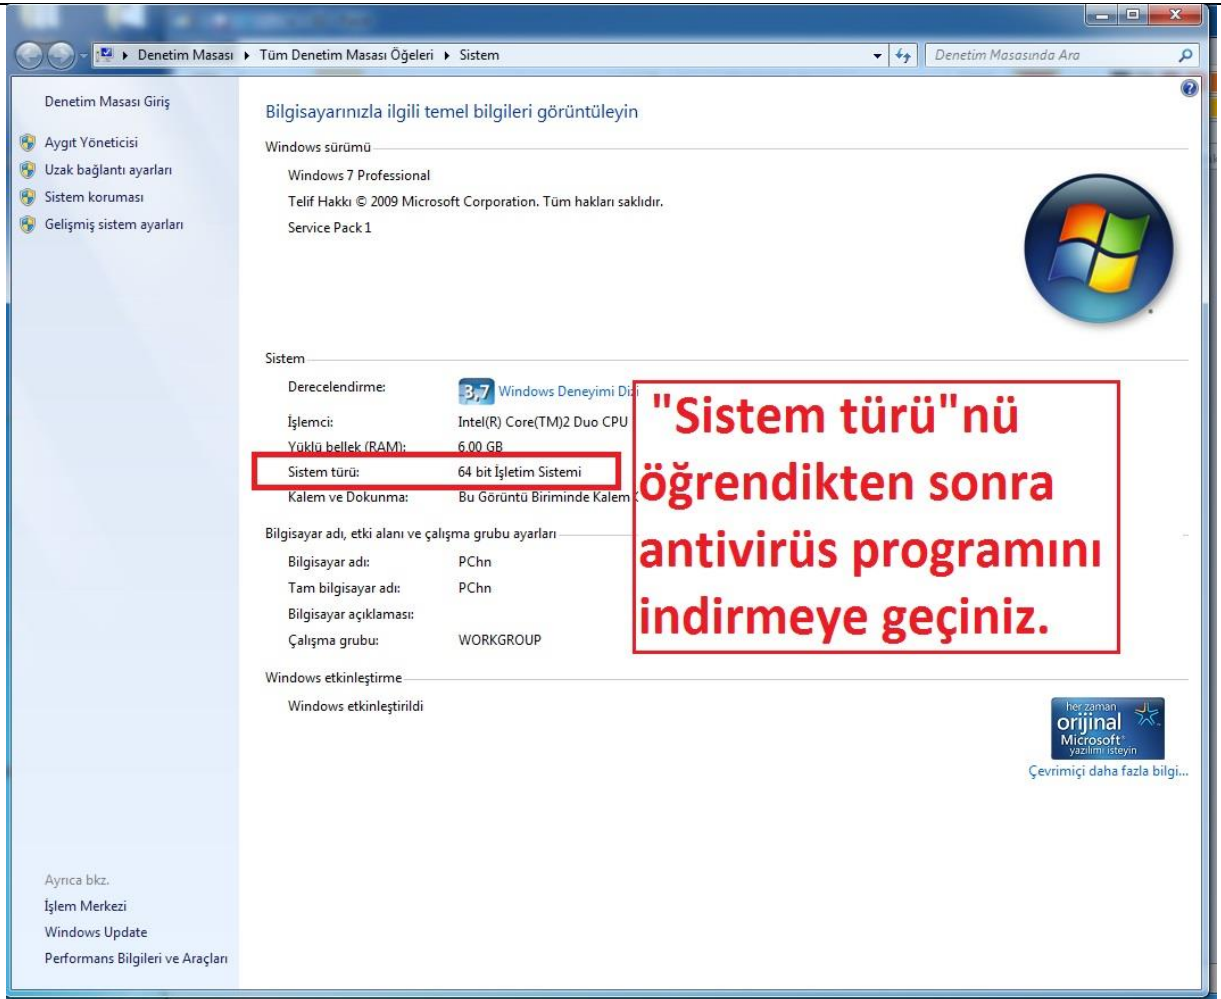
Denetim Masası ▸ Tüm Denetim Masası Öğeleri ▸ Sistem

Denetim Masasında Ara

Denetim Masası Giriş

Aygıt Yöneticisi
Uzak bağlantı ayarları
Sistem koruması
Gelişmiş sistem ayarları

Bilgisayarınızla ilgili temel bilgileri görüntüleyin

Windows sürümü

Windows 7 Professional
Telif Hakkı © 2009 Microsoft Corporation. Tüm hakları saklıdır.
Service Pack 1

Sistem

| | |
|---|---|
| Derecelendirme: | 3,7 Windows Deneyimi Di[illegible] |
| İşlemci: | Intel(R) Core(TM)2 Duo CPU |
| Yüklü bellek (RAM): | 6,00 GB |
| Sistem türü: | 64 bit İşletim Sistemi |
| Kalem ve Dokunma: | Bu Görüntü Biriminde Kalem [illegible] |

"Sistem türü"nü öğrendikten sonra antivirüs programını indirmeye geçiniz.

Bilgisayar adı, etki alanı ve çalışma grubu ayarları

| | |
|---|---|
| Bilgisayar adı: | PChn |
| Tam bilgisayar adı: | PChn |
| Bilgisayar açıklaması: | |
| Çalışma grubu: | WORKGROUP |

Windows etkinleştirme

Windows etkinleştirildi

her zaman orijinal Microsoft yazılımı isteyin

Çevrimiçi daha fazla bilgi...

Ayrıca bkz.
İşlem Merkezi
Windows Update
Performans Bilgileri ve Araçları